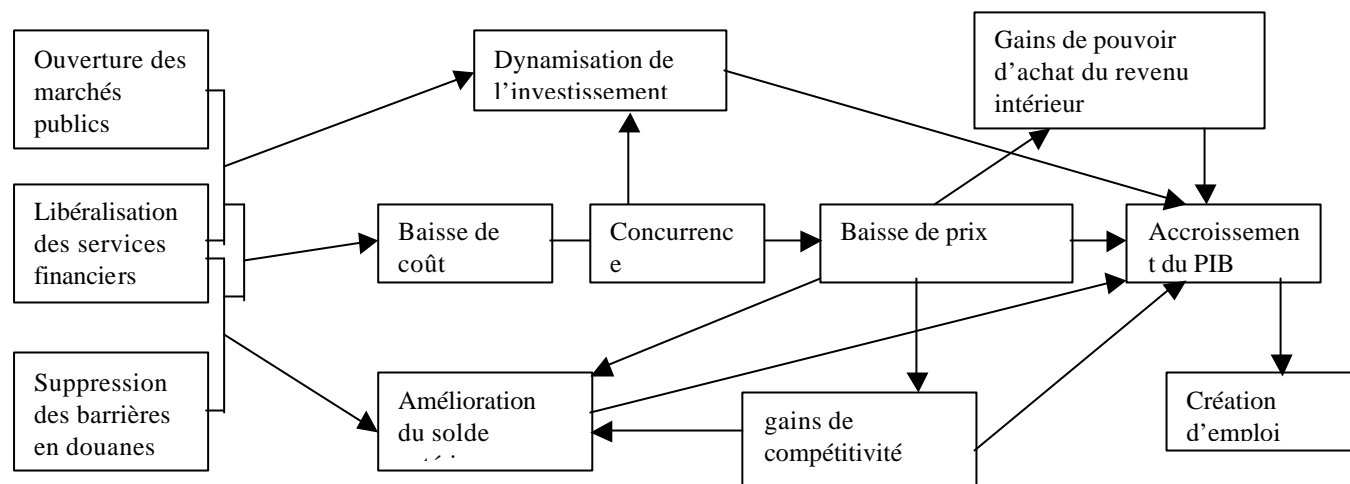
Ouverture des marchés publics

Libéralisation des services financiers

Suppression des barrières en douanes

Dynamisation de l'investissement

Baisse de coût

Concurrenc e

Baisse de prix

Gains de pouvoir d'achat du revenu intérieur

Accroissemen t du PIB

Amélioration du solde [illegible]

gains de compétitivité

Création d'emploi